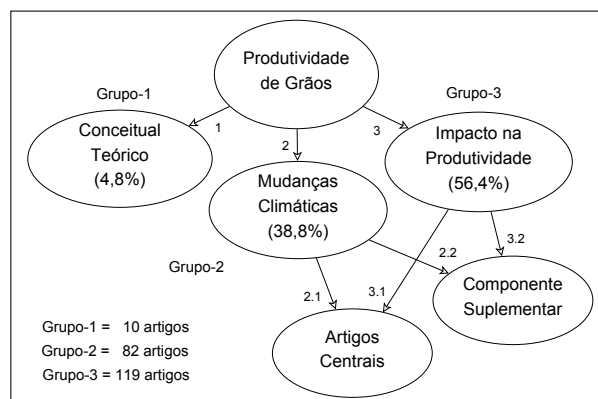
Produtividade de Grãos

Grupo-1

Grupo-3

1

2

3

Conceitual Teórico (4,8%)

Mudanças Climáticas (38,8%)

Impacto na Produtividade (56,4%)

Grupo-2

2.2

3.2

2.1

3.1

Componente Suplementar

Artigos Centrais

Grupo-1 = 10 artigos
Grupo-2 = 82 artigos
Grupo-3 = 119 artigos